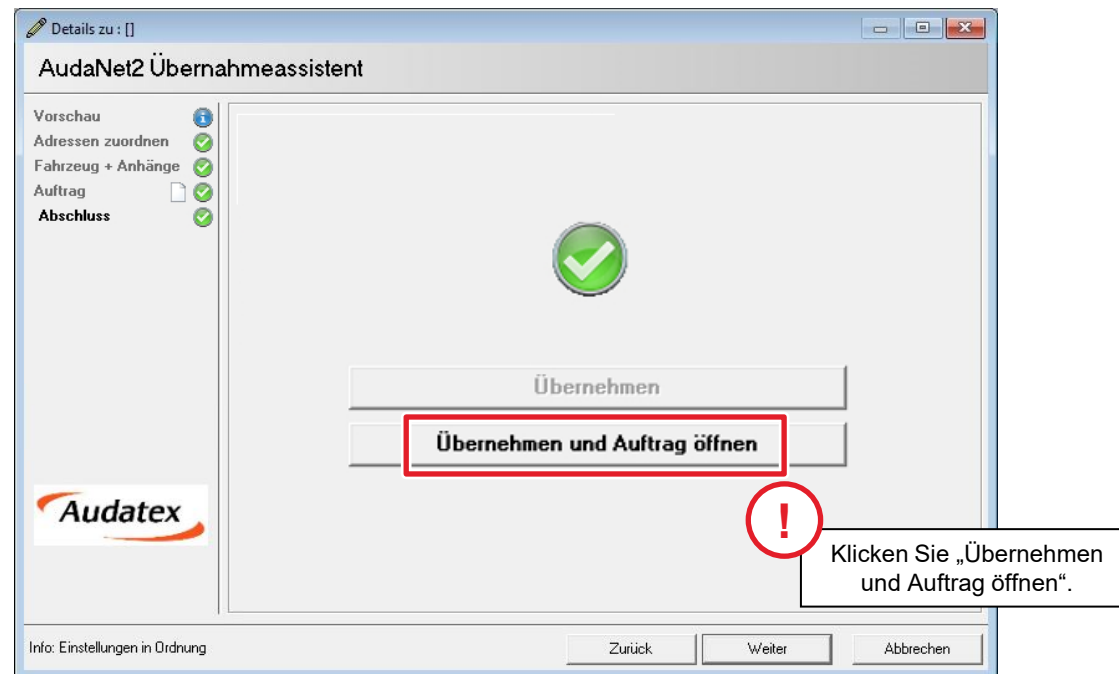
Details zu : []

AudaNet2 Übernahmeassistent

Vorschau
Adressen zuordnen
Fahrzeug + Anhänge
Auftrag
Abschluss

Übernehmen

Übernehmen und Auftrag öffnen

Audatex

!

Klicken Sie „Übernehmen und Auftrag öffnen".

Info: Einstellungen in Ordnung

Zurück

Weiter

Abbrechen